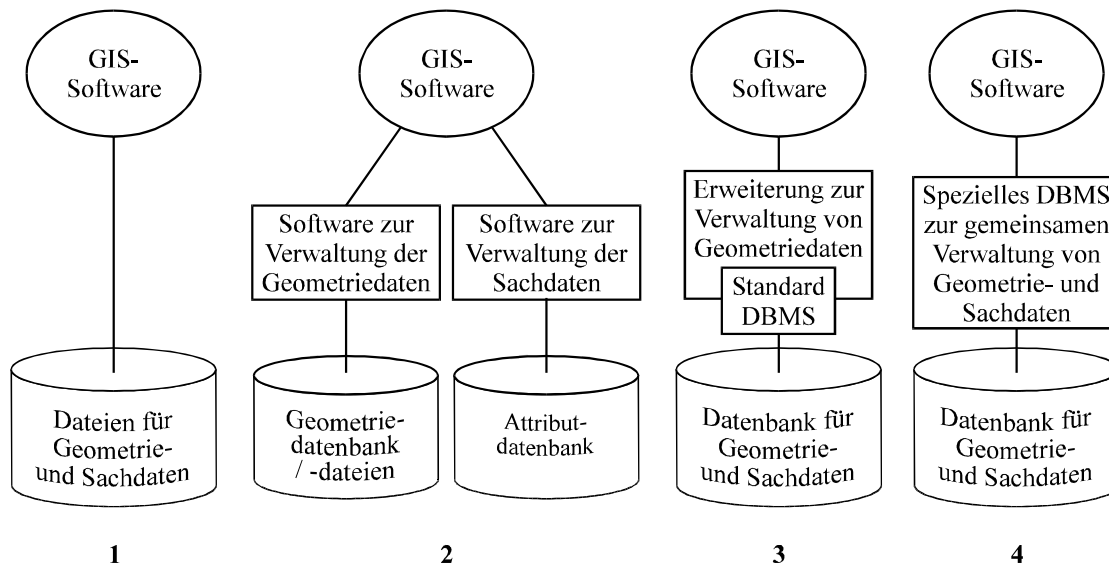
GIS-Software

Dateien für Geometrie- und Sachdaten

1

GIS-Software

Software zur Verwaltung der Geometriedaten

Software zur Verwaltung der Sachdaten

Geometrie-datenbank / -dateien

Attribut-datenbank

2

GIS-Software

Erweiterung zur Verwaltung von Geometriedaten

Standard DBMS

Datenbank für Geometrie- und Sachdaten

3

GIS-Software

Spezielles DBMS zur gemeinsamen Verwaltung von Geometrie- und Sachdaten

Datenbank für Geometrie- und Sachdaten

4